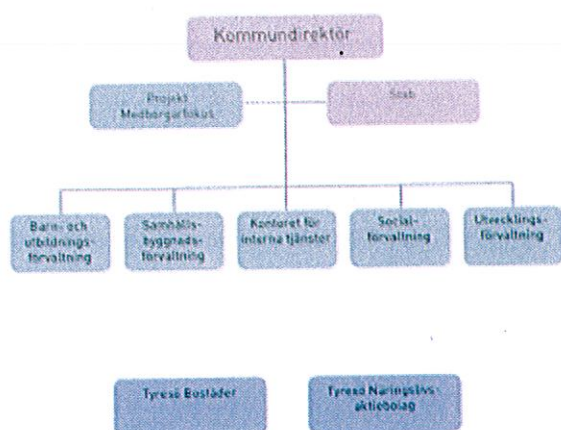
Kommundirektör

Projekt Medborgarfokus

Stab

Barn- och utbildningsförvaltning

Samhällsbyggnadsförvaltning

Kontoret för interna tjänster

Socialförvaltning

Utvecklingsförvaltning

Tyresö Bostäder

Tyresö Näringslivs aktiebolag